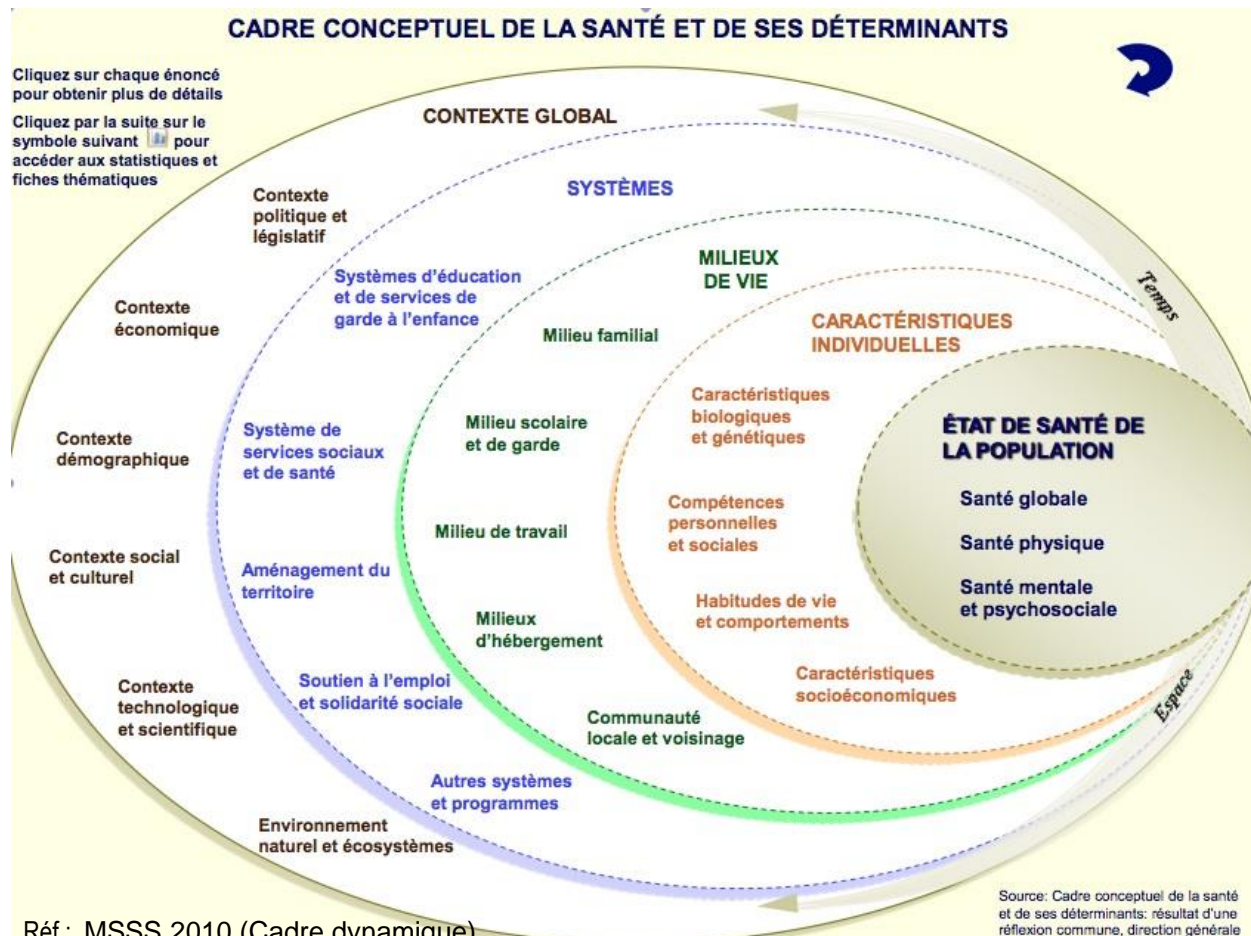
CADRE CONCEPTUEL DE LA SANTÉ ET DE SES DÉTERMINANTS

Cliquez sur chaque énoncé pour obtenir plus de détails

Cliquez par la suite sur le symbole suivant pour accéder aux statistiques et fiches thématiques

CONTEXTE GLOBAL

Contexte politique et législatif

Contexte économique

Contexte démographique

Contexte social et culturel

Contexte technologique et scientifique

Environnement naturel et écosystèmes

SYSTÈMES

Systèmes d'éducation et de services de garde à l'enfance

Système de services sociaux et de santé

Aménagement du territoire

Soutien à l'emploi et solidarité sociale

Autres systèmes et programmes

MILIEUX DE VIE

Milieu familial

Milieu scolaire et de garde

Milieu de travail

Milieux d'hébergement

Communauté locale et voisinage

CARACTÉRISTIQUES INDIVIDUELLES

Caractéristiques biologiques et génétiques

Compétences personnelles et sociales

Habitudes de vie et comportements

Caractéristiques socioéconomiques

ÉTAT DE SANTÉ DE LA POPULATION

Santé globale

Santé physique

Santé mentale et psychosociale

Temps

Espace

Source: Cadre conceptuel de la santé et de ses déterminants: résultat d'une réflexion commune, direction générale

Réf : MSSS 2010 (Cadre dynamique)